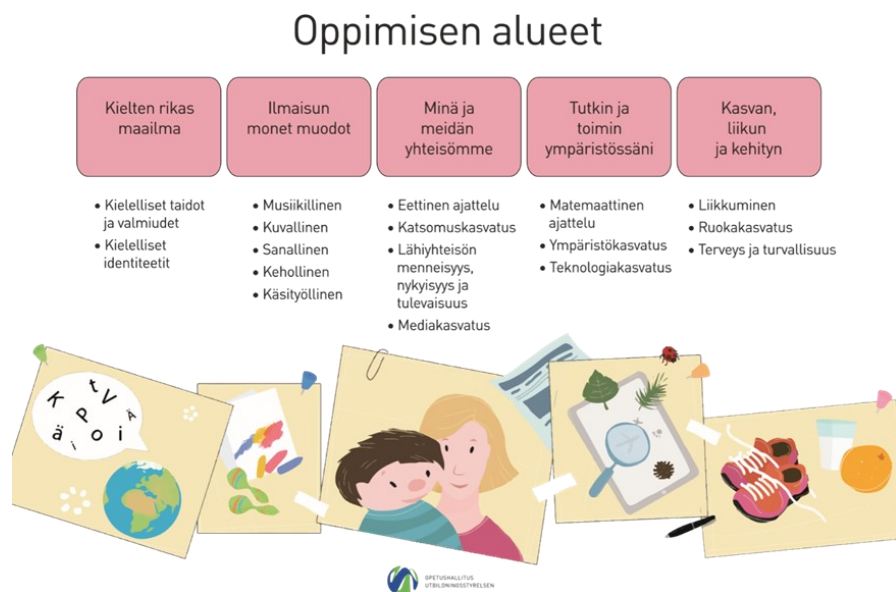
Oppimisen alueet

Kielten rikas maailma

- Kielelliset taidot ja valmiudet
- Kielelliset identiteetit

Ilmaisun monet muodot

- Musiikillinen
- Kuvallinen
- Sanallinen
- Kehollinen
- Käsityöllinen

Minä ja meidän yhteisömme

- Eettinen ajattelu
- Katsomuskasvatus
- Lähiyhteisön menneisyys, nykyisyys ja tulevaisuus
- Mediakasvatus

Tutkin ja toimin ympäristössäni

- Matemaattinen ajattelu
- Ympäristökasvatus
- Teknologiakasvatus

Kasvan, liikun ja kehityn

- Liikkuminen
- Ruokakasvatus
- Terveys ja turvallisuus

K P t V A ä i o i

OPETUSHALLITUS
UTBILDNINGSSTYRELSEN